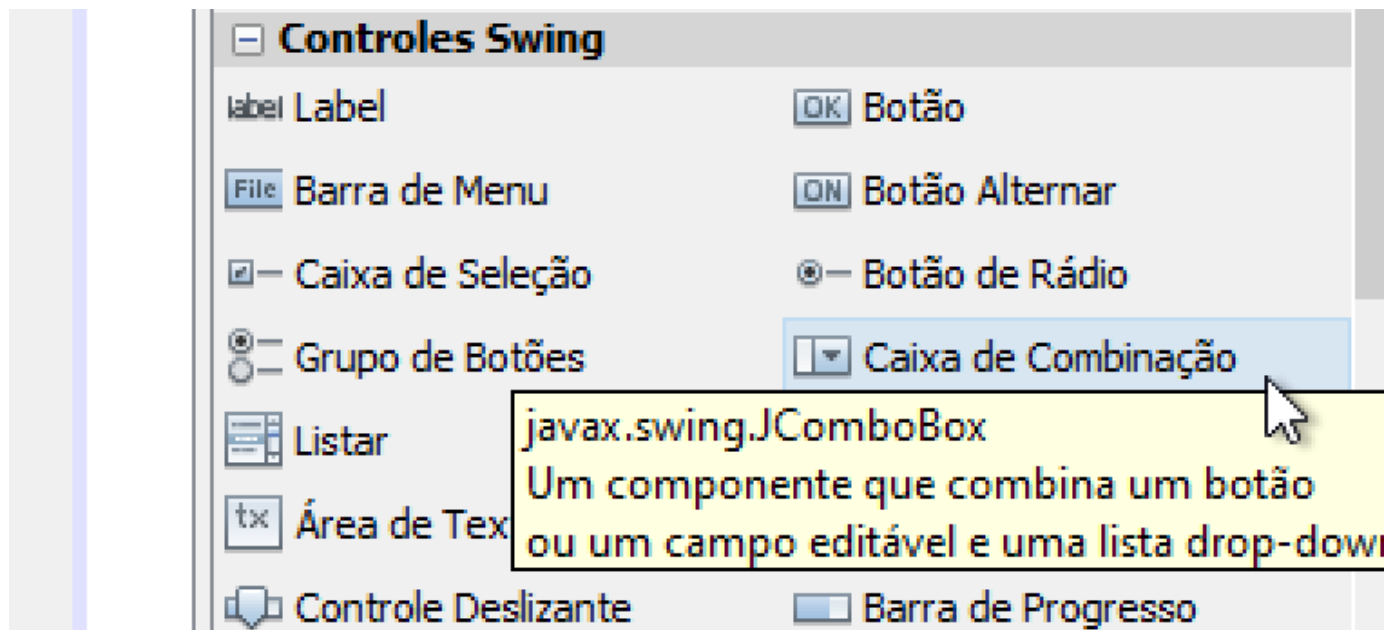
Controles Swing

label Label

OK Botão

File Barra de Menu

ON Botão Alternar

Caixa de Seleção

Botão de Rádio

Grupo de Botões

Caixa de Combinação

Listar

tx Área de Tex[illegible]

javax.swing.JComboBox
Um componente que combina um botão ou um campo editável e uma lista drop-dow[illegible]

Controle Deslizante

Barra de Progresso